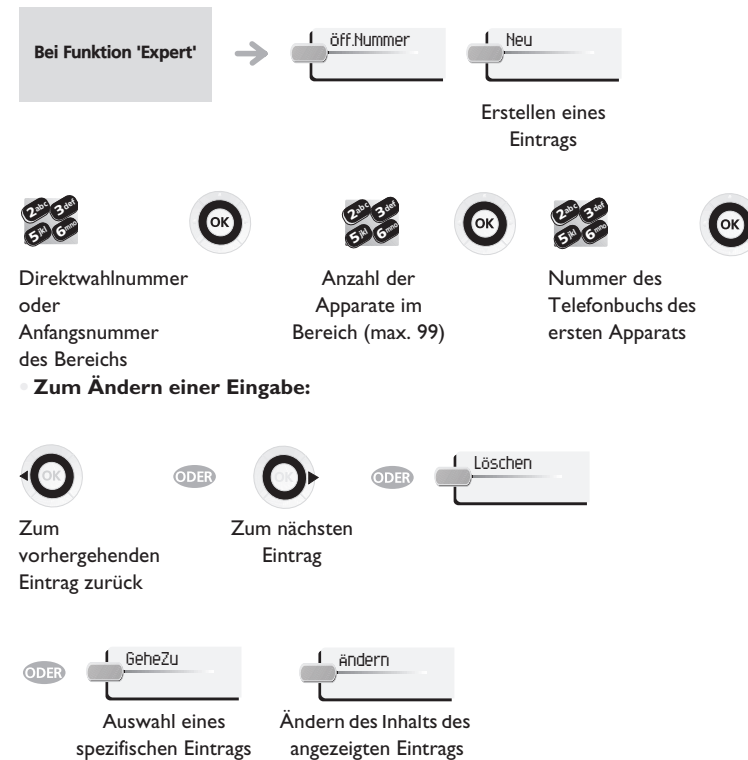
Bei Funktion 'Expert'

öff.Nummer

Neu

Erstellen eines Eintrags

2abc 3def 5jkl 6mno

OK

Direktwahlnummer oder Anfangsnummer des Bereichs

2abc 3def 5jkl 6mno

OK

Anzahl der Apparate im Bereich (max. 99)

2abc 3def 5jkl 6mno

OK

Nummer des Telefonbuchs des ersten Apparats

• Zum Ändern einer Eingabe:

OK

Zum vorhergehenden Eintrag zurück

ODER

OK

Zum nächsten Eintrag

ODER

Löschen

ODER

GeheZu

Auswahl eines spezifischen Eintrags

ändern

Ändern des Inhalts des angezeigten Eintrags